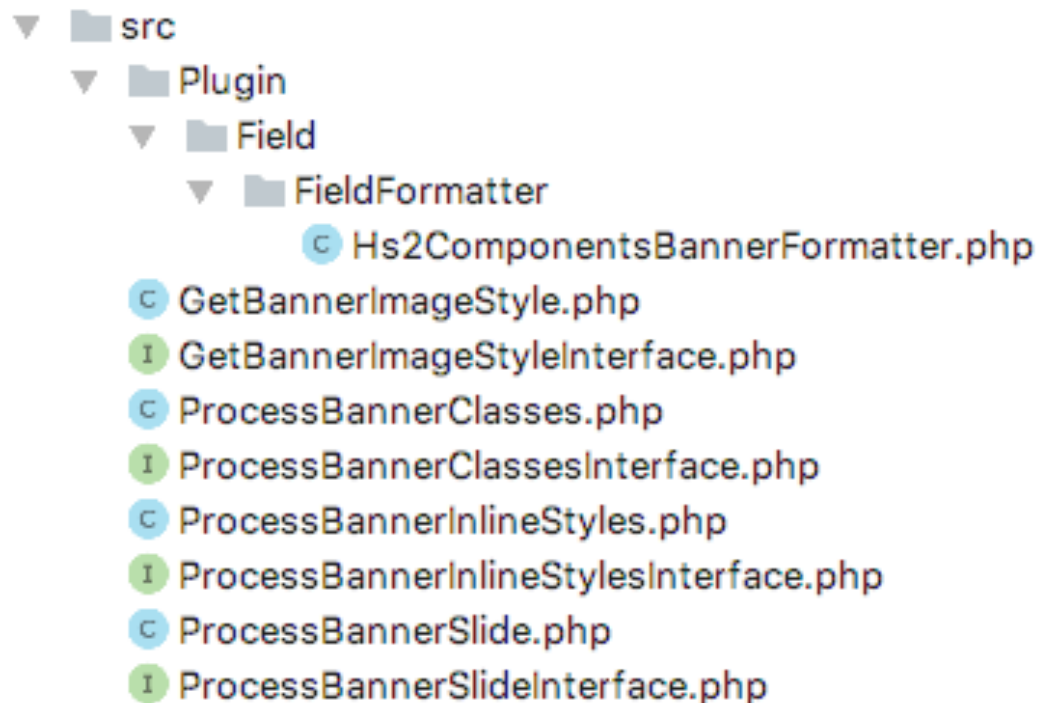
src
Plugin
Field
FieldFormatter
C Hs2ComponentsBannerFormatter.php
C GetBannerImageStyle.php
I GetBannerImageStyleInterface.php
C ProcessBannerClasses.php
I ProcessBannerClassesInterface.php
C ProcessBannerInlineStyles.php
I ProcessBannerInlineStylesInterface.php
C ProcessBannerSlide.php
I ProcessBannerSlideInterface.php